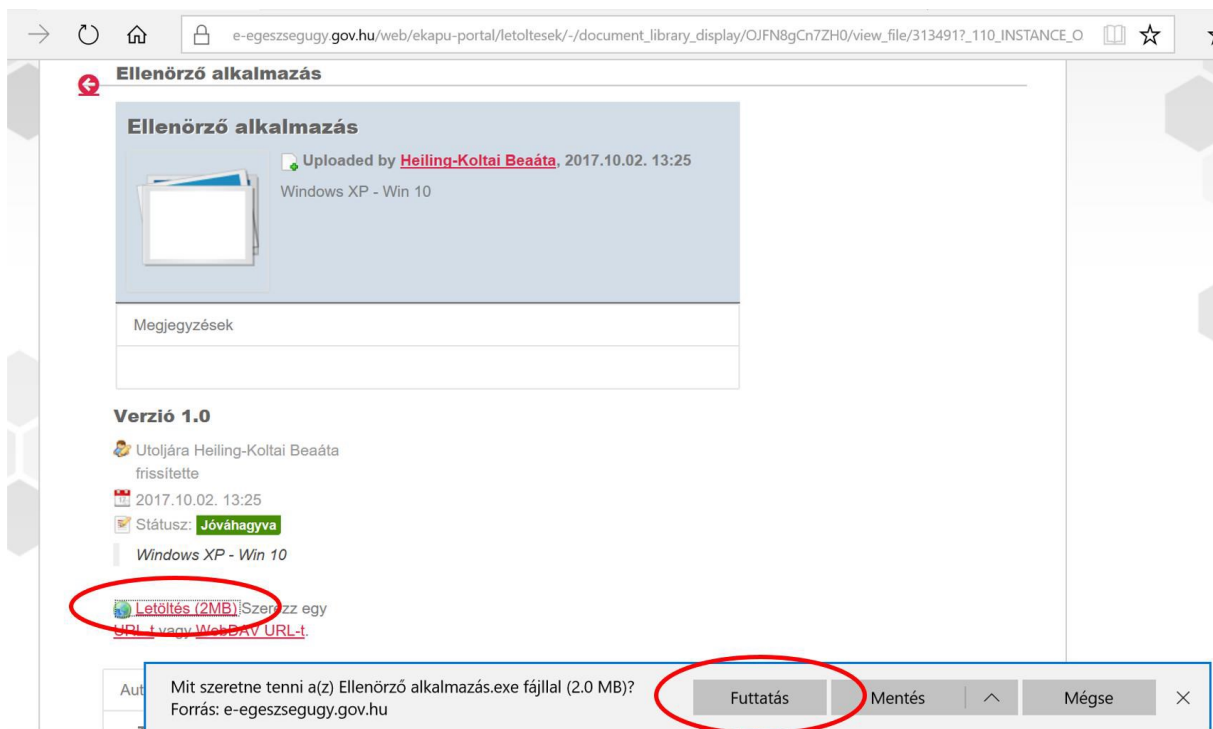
e-egeszsegugy.gov.hu/web/ekapu-portal/letoltesek/-/document_library_display/OJFN8gCn7ZH0/view_file/313491?_110_INSTANCE_O

Ellenörző alkalmazás

Ellenörző alkalmazás

Uploaded by Heiling-Koltai Beaáta, 2017.10.02. 13:25

Windows XP - Win 10

Megjegyzések

Verzió 1.0

Utoljára Heiling-Koltai Beaáta frissítette

2017.10.02. 13:25

Státusz: Jóváhagyva

Windows XP - Win 10

Letöltés (2MB) Szerezz egy URL-t vagy WebDAV URL-t.

Aut

Mit szeretne tenni a(z) Ellenörző alkalmazás.exe fájllal (2.0 MB)?
Forrás: e-egeszsegugy.gov.hu

Futtatás

Mentés

Mégse